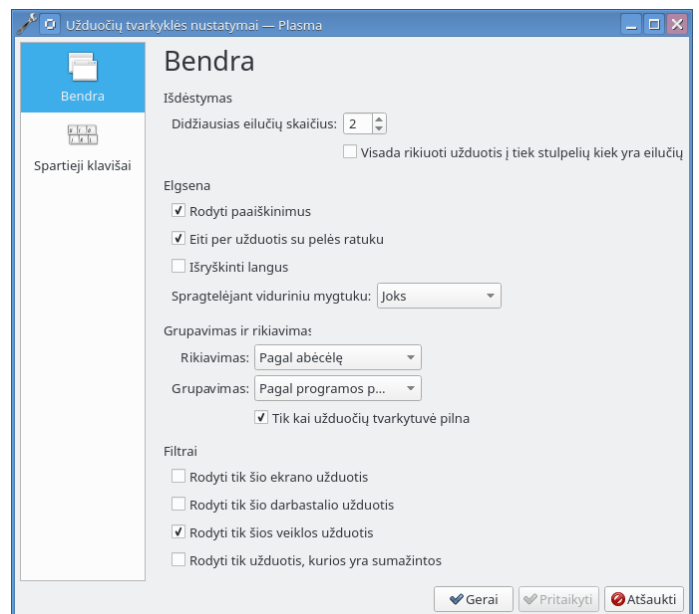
Užduočių tvarkyklės nustatymai — Plasma

Bendra

Spartieji klavišai

Bendra

Išdėstymas

Didžiausias eilučių skaičius: 2

Visada rikiuoti užduotis į tiek stulpelių kiek yra eilučių

Elgsena

Rodyti paaiškinimus

Eiti per užduotis su pelės ratuku

Išryškinti langus

Spragtelėjant viduriniu mygtuku: Joks

Grupavimas ir rikiavimas

Rikiavimas: Pagal abėcėlę

Grupavimas: Pagal programos p...

Tik kai užduočių tvarkytuvė pilna

Filtrai

Rodyti tik šio ekrano užduotis

Rodyti tik šio darbastalio užduotis

Rodyti tik šios veiklos užduotis

Rodyti tik užduotis, kurios yra sumažintos

Gerai Pritaikyti Atšaukti